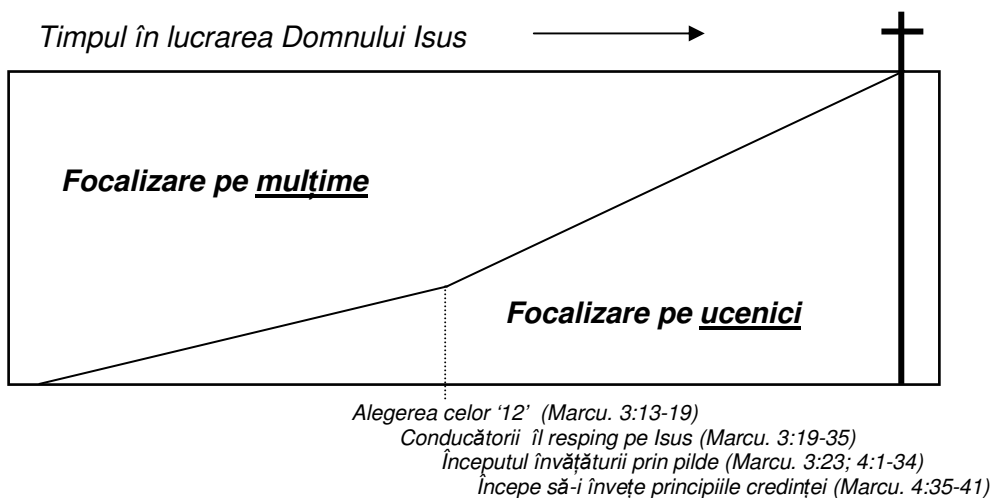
Timpul în lucrarea Domnului Isus

Focalizare pe mulțime

Focalizare pe ucenici

Alegerea celor '12' (Marcu. 3:13-19)
Conducătorii îl resping pe Isus (Marcu. 3:19-35)
Începutul învățăturii prin pilde (Marcu. 3:23; 4:1-34)
Începe să-i învețe principiile credinței (Marcu. 4:35-41)